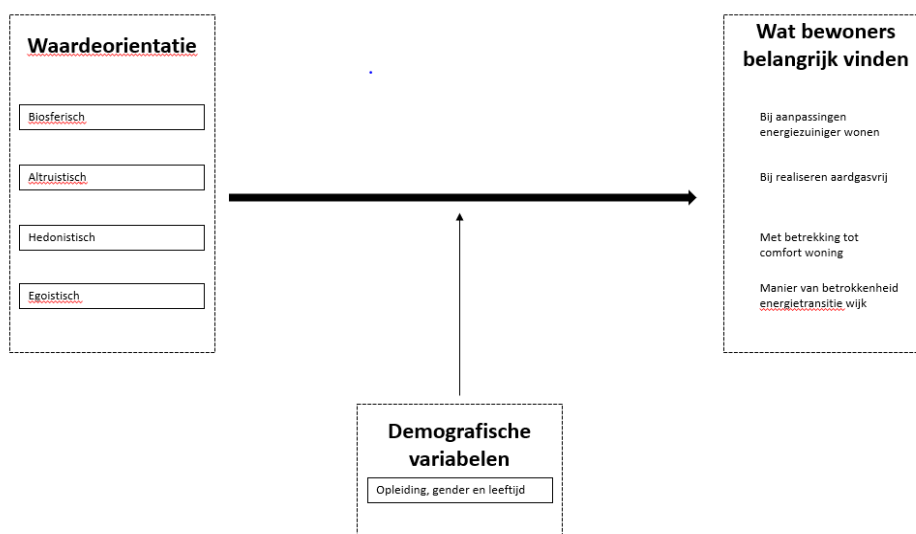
Waardeorientatie

Biosferisch

Altruistisch

Hedonistisch

Egoistisch

Wat bewoners belangrijk vinden

Bij aanpassingen energiezuiniger wonen

Bij realiseren aardgasvrij

Met betrekking tot comfort woning

Manier van betrokkenheid energietransitie wijk

Demografische variabelen

Opleiding, gender en leeftijd